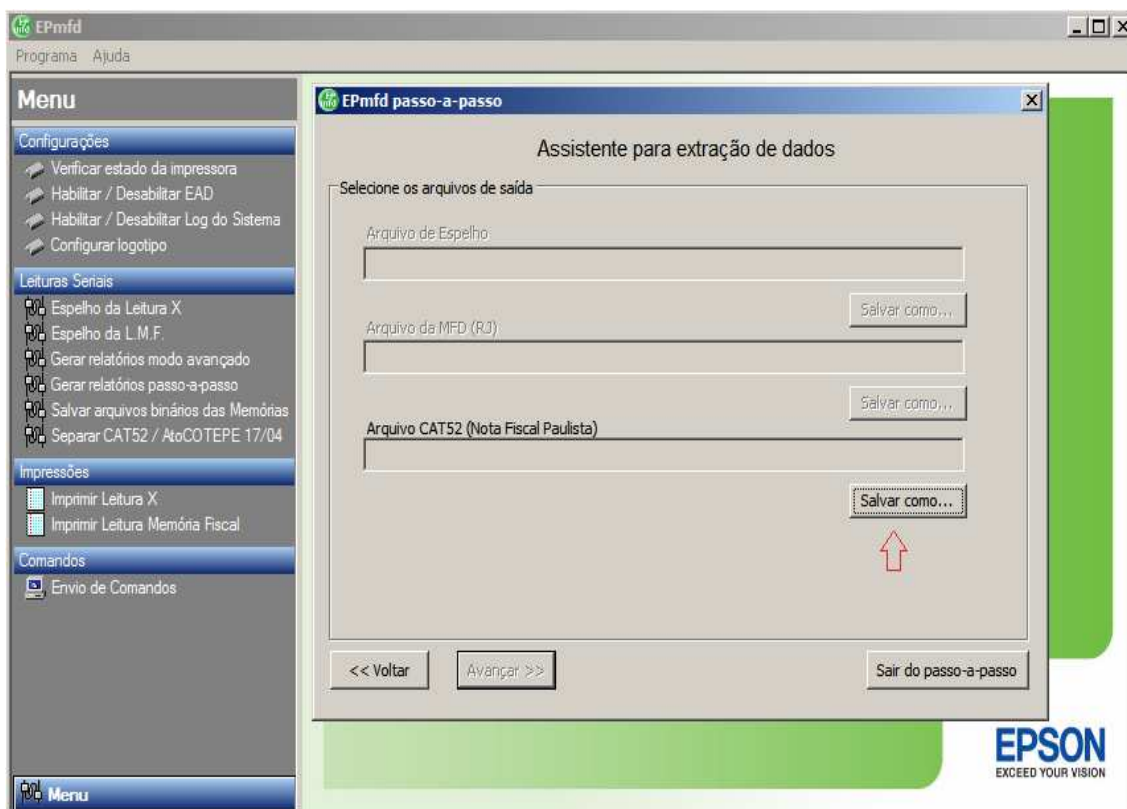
EPmfd

Programa Ajuda

Menu

Configurações

Verificar estado da impressora

Habilitar / Desabilitar EAD

Habilitar / Desabilitar Log do Sistema

Configurar logotipo

Leituras Seriais

Espelho da Leitura X

Espelho da L.M.F.

Gerar relatórios modo avançado

Gerar relatórios passo-a-passo

Salvar arquivos binários das Memórias

Separar CAT52 / AtoCOTEPE 17/04

Impressões

Imprimir Leitura X

Imprimir Leitura Memória Fiscal

Comandos

Envio de Comandos

Menu

EPmfd passo-a-passo

Assistente para extração de dados

Selecione os arquivos de saída

Arquivo de Espelho

Salvar como...

Arquivo da MFD (RJ)

Salvar como...

Arquivo CAT52 (Nota Fiscal Paulista)

Salvar como...

<< Voltar

Avançar >>

Sair do passo-a-passo

EPSON
EXCEED YOUR VISION